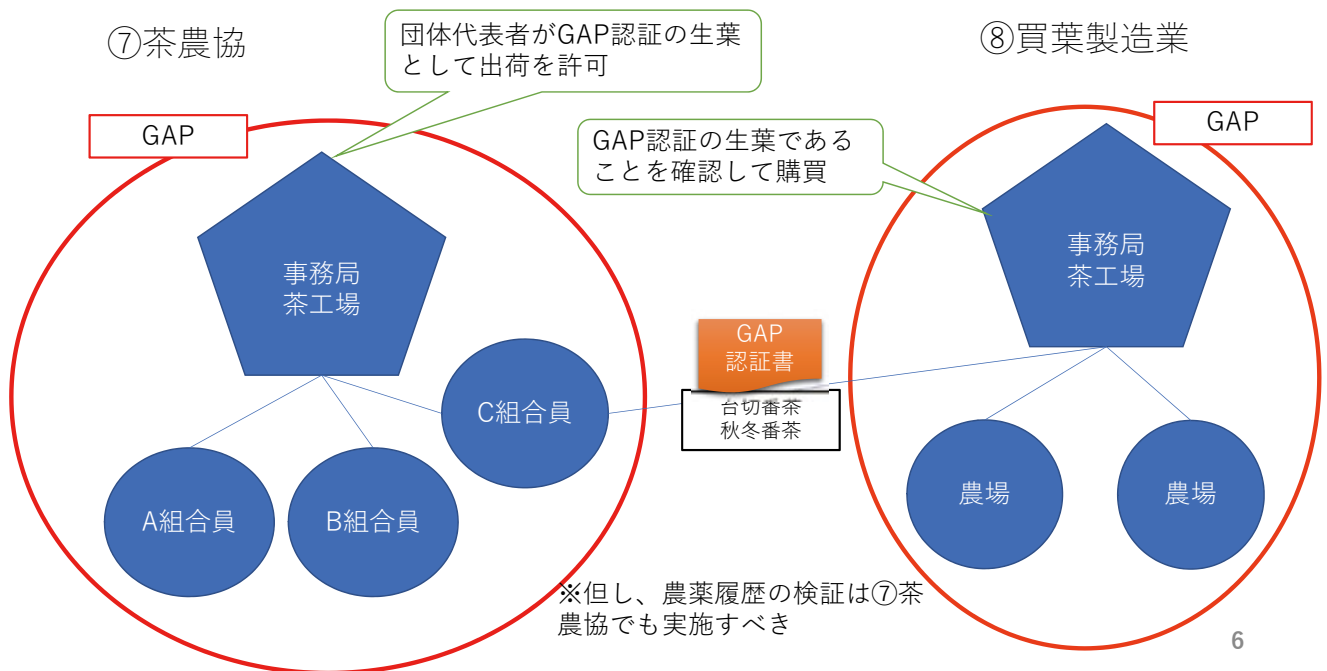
⑦茶農協

団体代表者がGAP認証の生葉として出荷を許可

⑧買葉製造業

GAP

GAP認証の生葉であることを確認して購買

GAP

事務局
茶工場

事務局
茶工場

GAP
認証書

台切番茶
秋冬番茶

C組合員

A組合員

B組合員

農場

農場

※但し、農薬履歴の検証は⑦茶農協でも実施すべき

6